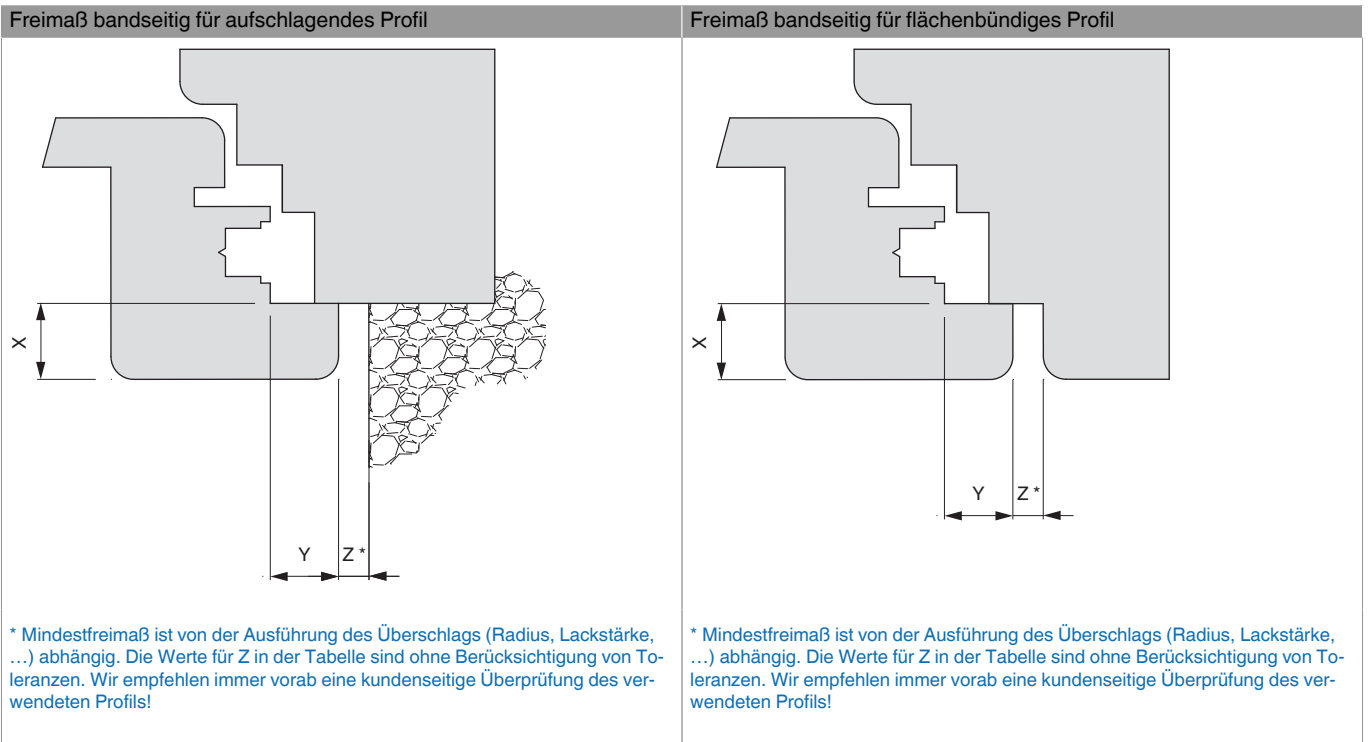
Freimaß bandseitig für aufschlagendes Profil

X

Y

Z *

* Mindestfreimaß ist von der Ausführung des Überschlags (Radius, Lackstärke, …) abhängig. Die Werte für Z in der Tabelle sind ohne Berücksichtigung von Toleranzen. Wir empfehlen immer vorab eine kundenseitige Überprüfung des verwendeten Profils!

Freimaß bandseitig für flächenbündiges Profil

X

Y

Z *

* Mindestfreimaß ist von der Ausführung des Überschlags (Radius, Lackstärke, …) abhängig. Die Werte für Z in der Tabelle sind ohne Berücksichtigung von Toleranzen. Wir empfehlen immer vorab eine kundenseitige Überprüfung des verwendeten Profils!